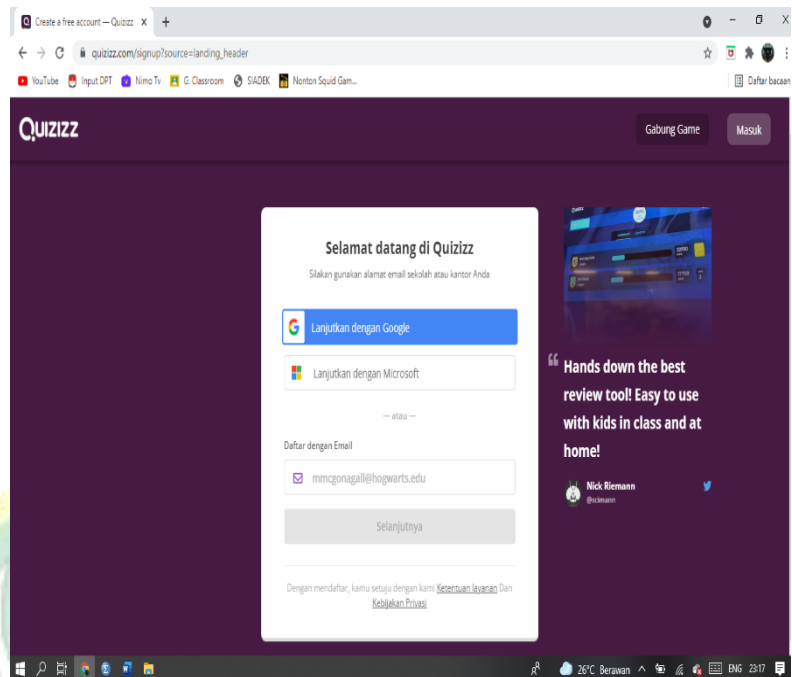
Create a free account — Quizizz X +

quizizz.com/signup?source=landing_header

YouTube Input DPT Nimo Tv G. Classroom SIADEK Nonton Squid Gam... Daftar bacaan

Quizizz

Gabung Game Masuk

Selamat datang di Quizizz

Silakan gunakan alamat email sekolah atau kantor Anda

Lanjutkan dengan Google

Lanjutkan dengan Microsoft

— atau —

Daftar dengan Email

mmcgonagall@hogwarts.edu

Selanjutnya

Dengan mendaftar, kamu setuju dengan kami Ketentuan layanan Dan Kebijakan Privasi

Hands down the best review tool! Easy to use with kids in class and at home!

Nick Riemann
@scimann

26°C Berawan ENG 23:17